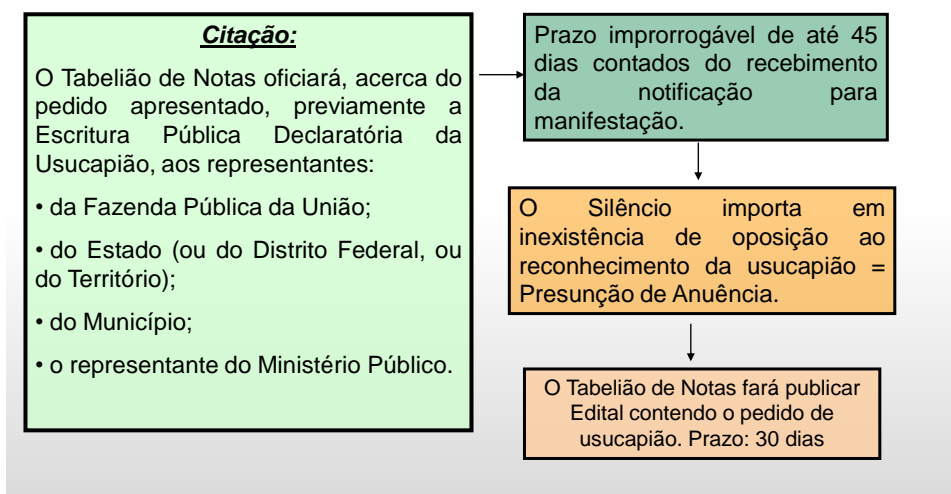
Citação:

O Tabelião de Notas oficiará, acerca do pedido apresentado, previamente a Escritura Pública Declaratória da Usucapião, aos representantes:

• da Fazenda Pública da União;

• do Estado (ou do Distrito Federal, ou do Território);

• do Município;

• o representante do Ministério Público.

Prazo improrrogável de até 45 dias contados do recebimento da notificação para manifestação.

O Silêncio importa em inexistência de oposição ao reconhecimento da usucapião = Presunção de Anuência.

O Tabelião de Notas fará publicar Edital contendo o pedido de usucapião. Prazo: 30 dias